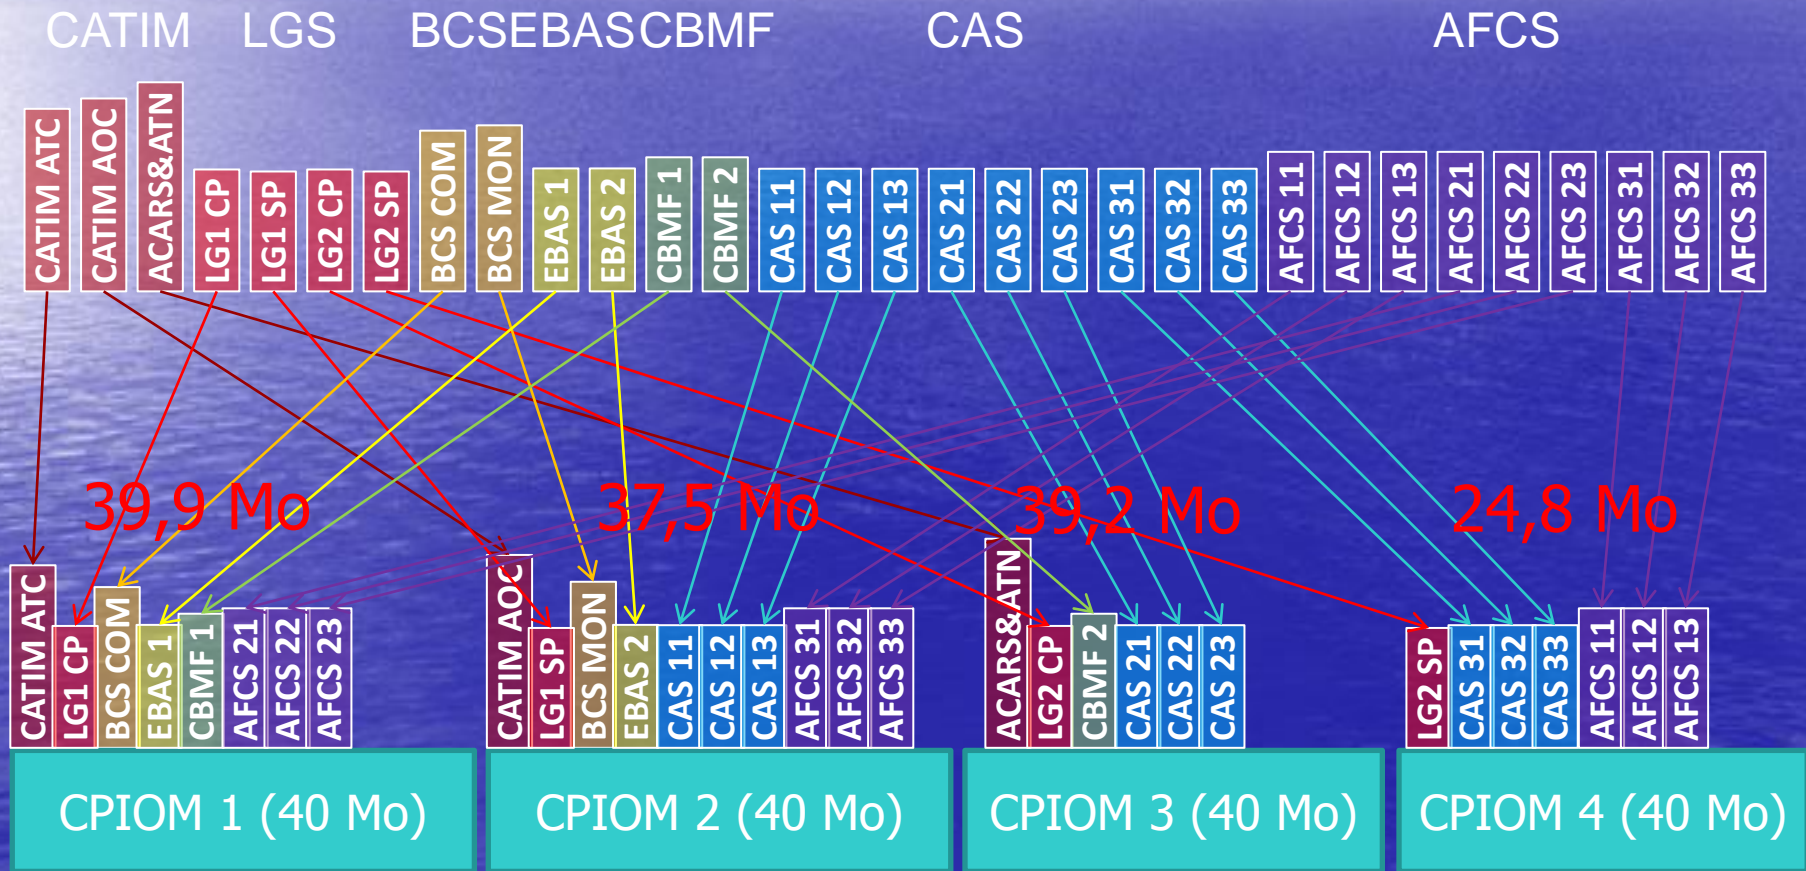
CATIM LGS BCSEBASCBMF CAS AFCS

CATIM ATC
CATIM AOC
ACARS&ATN
LG1 CP
LG1 SP
LG2 CP
LG2 SP
BCS COM
BCS MON
EBAS 1
EBAS 2
CBMF 1
CBMF 2
CAS 11
CAS 12
CAS 13
CAS 21
CAS 22
CAS 23
CAS 31
CAS 32
CAS 33
AFCS 11
AFCS 12
AFCS 13
AFCS 21
AFCS 22
AFCS 23
AFCS 31
AFCS 32
AFCS 33

39,9 Mo
37,5 Mo
39,2 Mo
24,8 Mo

CATIM ATC
LG1 CP
BCS COM
EBAS 1
CBMF 1
AFCS 21
AFCS 22
AFCS 23

CATIM AOC
LG1 SP
BCS MON
EBAS 2
CAS 11
CAS 12
CAS 13
AFCS 31
AFCS 32
AFCS 33

ACARS&ATN
LG2 CP
CBMF 2
CAS 21
CAS 22
CAS 23

LG2 SP
CAS 31
CAS 32
CAS 33
AFCS 11
AFCS 12
AFCS 13

CPIOM 1 (40 Mo)
CPIOM 2 (40 Mo)
CPIOM 3 (40 Mo)
CPIOM 4 (40 Mo)